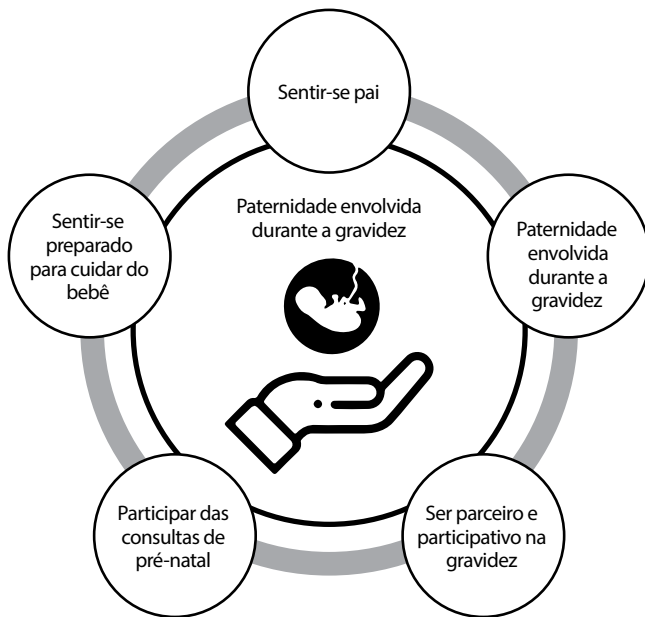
Sentir-se pai

Paternidade envolvida durante a gravidez

Paternidade envolvida durante a gravidez

Ser parceiro e participativo na gravidez

Participar das consultas de pré-natal

Sentir-se preparado para cuidar do bebê